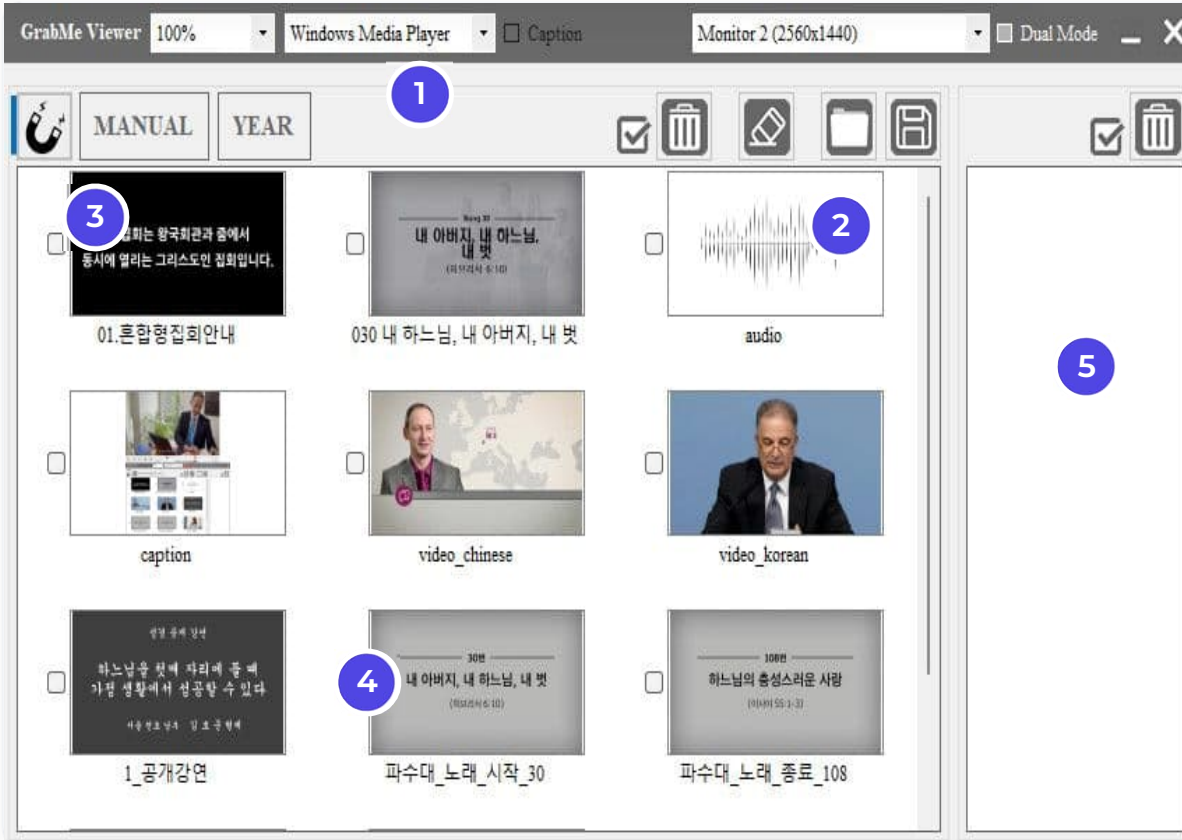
GrabMe Viewer 100% Windows Media Player Caption Monitor 2 (2560x1440) Dual Mode

1

MANUAL YEAR

3

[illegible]회는 왕국회관과 줌에서 동시에 열리는 그리스도인 집회입니다.

01.혼합형집회안내

Song 30

내 아버지, 내 하느님, 내 벗

(히브리서 6:10)

030 내 하느님, 내 아버지, 내 벗

2

audio

caption

video_chinese

video_korean

성경 공개 강연

하느님을 첫째 자리에 둘 때 가정 생활에서 성공할 수 있다

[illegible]

1_공개강연

4

30번

내 아버지, 내 하느님, 내 벗

(히브리서 6:10)

파수대_노래_시작_30

108번

하느님의 충성스러운 사랑

(이사야 55:1-3)

파수대_노래_종료_108

5